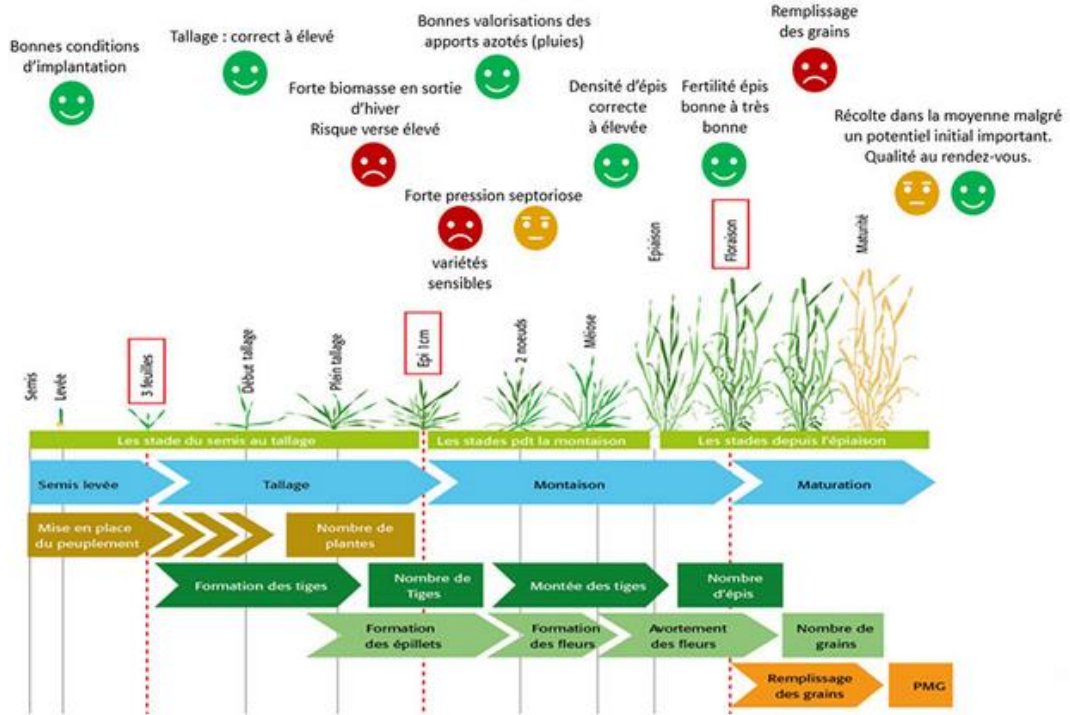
Bonnes conditions d'implantation

Tallage : correct à élevé

Forte biomasse en sortie d'hiver
Risque verse élevé

Bonnes valorisations des apports azotés (pluies)

Forte pression septoriose

variétés sensibles

Densité d'épis correcte à élevée

Fertilité épis bonne à très bonne

Remplissage des grains

Récolte dans la moyenne malgré un potentiel initial important. Qualité au rendez-vous.

Semis
Levée
3 feuilles
Début tallage
Plein tallage
Epi 1cm
2 noeuds
Méiose
Epiaison
Floraison
Maturité

Les stade du semis au tallage
Les stades pdt la montaison
Les stades depuis l'épiaison

Semis levée
Tallage
Montaison
Maturation

Mise en place du peuplement
Nombre de plantes

Formation des tiges
Nombre de Tiges
Montée des tiges
Nombre d'épis

Formation des épillets
Formation des fleurs
Avortement des fleurs
Nombre de grains

Remplissage des grains
PMG